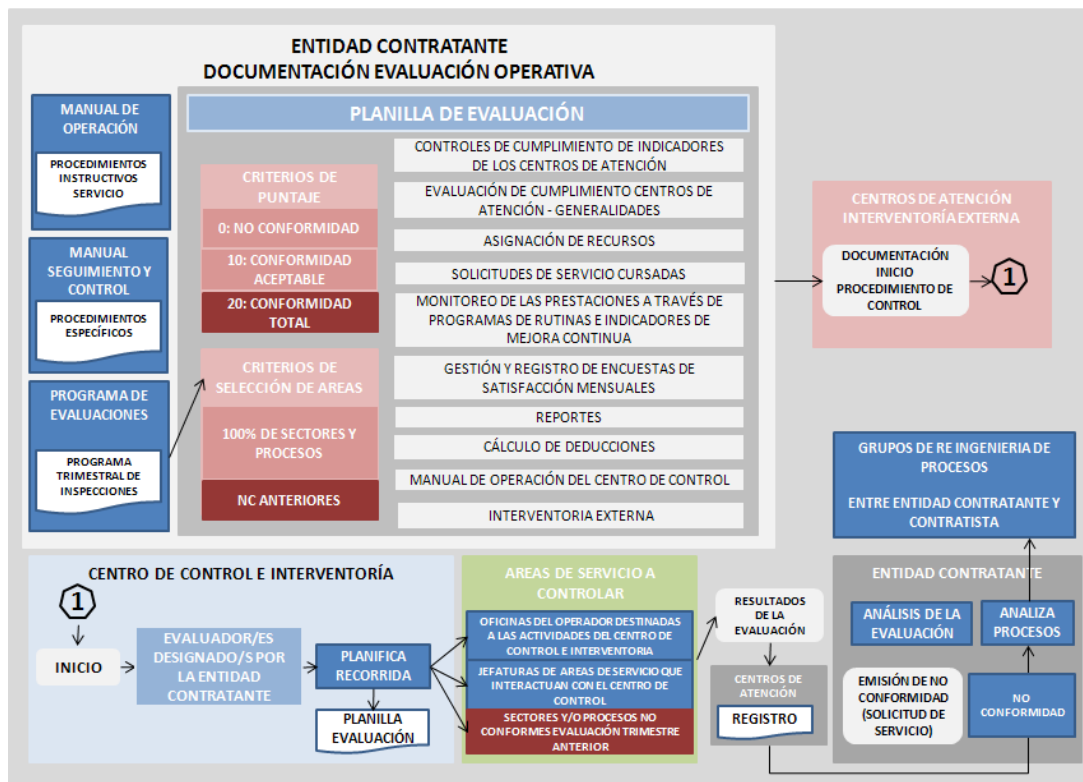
ENTIDAD CONTRATANTE
DOCUMENTACIÓN EVALUACIÓN OPERATIVA

MANUAL DE OPERACIÓN

PROCEDIMIENTOS INSTRUCTIVOS SERVICIO

MANUAL SEGUIMIENTO Y CONTROL

PROCEDIMIENTOS ESPECÍFICOS

PROGRAMA DE EVALUACIONES

PROGRAMA TRIMESTRAL DE INSPECCIONES

PLANILLA DE EVALUACIÓN

CRITERIOS DE PUNTAJE

0: NO CONFORMIDAD

10: CONFORMIDAD ACEPTABLE

20: CONFORMIDAD TOTAL

CRITERIOS DE SELECCIÓN DE AREAS

100% DE SECTORES Y PROCESOS

NC ANTERIORES

CONTROLES DE CUMPLIMIENTO DE INDICADORES DE LOS CENTROS DE ATENCIÓN

EVALUACIÓN DE CUMPLIMIENTO CENTROS DE ATENCIÓN - GENERALIDADES

ASIGNACIÓN DE RECURSOS

SOLICITUDES DE SERVICIO CURSADAS

MONITOREO DE LAS PRESTACIONES A TRAVÉS DE PROGRAMAS DE RUTINAS E INDICADORES DE MEJORA CONTINUA

GESTIÓN Y REGISTRO DE ENCUESTAS DE SATISFACCIÓN MENSUALES

REPORTES

CÁLCULO DE DEDUCCIONES

MANUAL DE OPERACIÓN DEL CENTRO DE CONTROL

INTERVENTORIA EXTERNA

CENTROS DE ATENCIÓN INTERVENTORÍA EXTERNA

DOCUMENTACIÓN INICIO PROCEDIMIENTO DE CONTROL

1

GRUPOS DE RE INGENIERIA DE PROCESOS

ENTRE ENTIDAD CONTRATANTE Y CONTRATISTA

CENTRO DE CONTROL E INTERVENTORÍA

1

INICIO

EVALUADOR/ES DESIGNADO/S POR LA ENTIDAD CONTRATANTE

PLANIFICA RECORRIDA

PLANILLA EVALUACIÓN

AREAS DE SERVICIO A CONTROLAR

OFICINAS DEL OPERADOR DESTINADAS A LAS ACTIVIDADES DEL CENTRO DE CONTROL E INTERVENTORIA

JEFATURAS DE AREAS DE SERVICIO QUE INTERACTUAN CON EL CENTRO DE CONTROL

SECTORES Y/O PROCESOS NO CONFORMES EVALUACIÓN TRIMESTRE ANTERIOR

RESULTADOS DE LA EVALUACIÓN

CENTROS DE ATENCIÓN

REGISTRO

ENTIDAD CONTRATANTE

ANÁLISIS DE LA EVALUACIÓN

ANALIZA PROCESOS

EMISIÓN DE NO CONFORMIDAD (SOLICITUD DE SERVICIO)

NO CONFORMIDAD